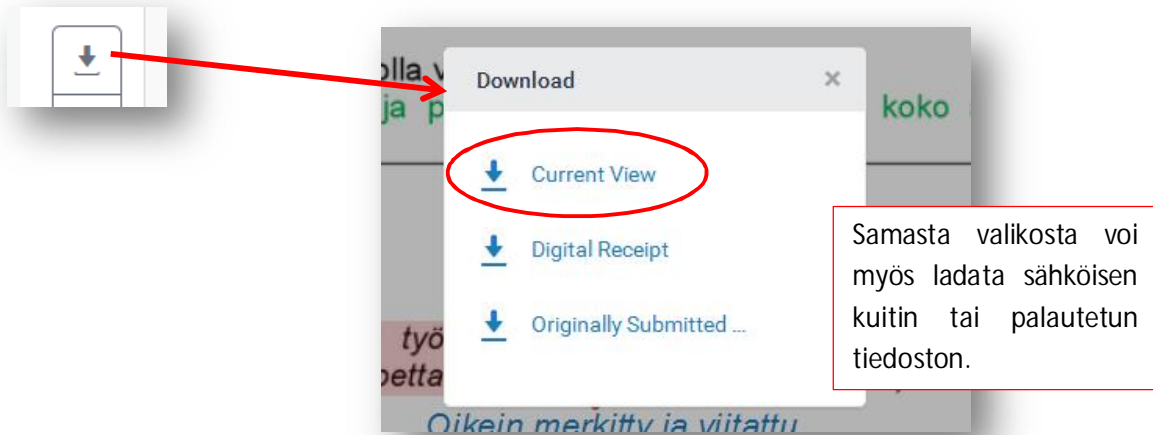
olla v
ja p
koko

Download ×

Current View

Digital Receipt

Originally Submitted ...

työ
petta

Oikein merkitty ja viitattu

Samasta valikosta voi myös ladata sähköisen kuitin tai palautetun tiedoston.